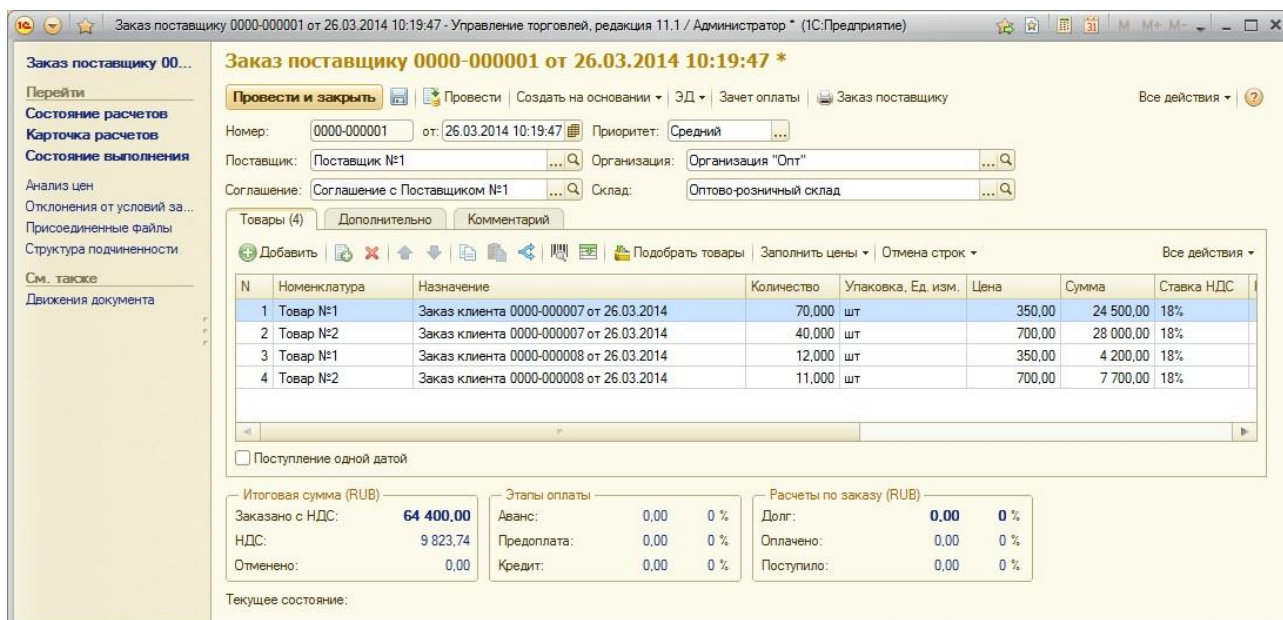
Заказ поставщику 0000-000001 от 26.03.2014 10:19:47 - Управление торговлей, редакция 11.1 / Администратор * (1С:Предприятие)

M M+ M-

Заказ поставщику 00...

Перейти
Состояние расчетов
Карточка расчетов
Состояние выполнения

Анализ цен
Отклонения от условий за...
Присоединенные файлы
Структура подчиненности

См. также
Движения документа

Заказ поставщику 0000-000001 от 26.03.2014 10:19:47 *

Провести и закрыть | Провести | Создать на основании ▾ | ЭД ▾ | Зачет оплаты | Заказ поставщику | Все действия ▾

Номер: 0000-000001 от: 26.03.2014 10:19:47 Приоритет: Средний

Поставщик: Поставщик №1 Организация: Организация "Опт"

Соглашение: Соглашение с Поставщиком №1 Склад: Оптово-розничный склад

Товары (4) | Дополнительно | Комментарий

Добавить | Подобрать товары | Заполнить цены ▾ | Отмена строк ▾ | Все действия ▾

| N | Номенклатура | Назначение | Количество | Упаковка, Ед. изм. | Цена | Сумма | Ставка НДС |
|---|---|---|---|---|---|---|---|
| 1 | Товар №1 | Заказ клиента 0000-000007 от 26.03.2014 | 70,000 | шт | 350,00 | 24 500,00 | 18% |
| 2 | Товар №2 | Заказ клиента 0000-000007 от 26.03.2014 | 40,000 | шт | 700,00 | 28 000,00 | 18% |
| 3 | Товар №1 | Заказ клиента 0000-000008 от 26.03.2014 | 12,000 | шт | 350,00 | 4 200,00 | 18% |
| 4 | Товар №2 | Заказ клиента 0000-000008 от 26.03.2014 | 11,000 | шт | 700,00 | 7 700,00 | 18% |

Поступление одной датой

Итоговая сумма (RUB)
Заказано с НДС: 64 400,00
НДС: 9 823,74
Отменено: 0,00

Этапы оплаты
Аванс: 0,00 0 %
Предоплата: 0,00 0 %
Кредит: 0,00 0 %

Расчеты по заказу (RUB)
Долг: 0,00 0 %
Оплачено: 0,00 0 %
Поступило: 0,00 0 %

Текущее состояние: